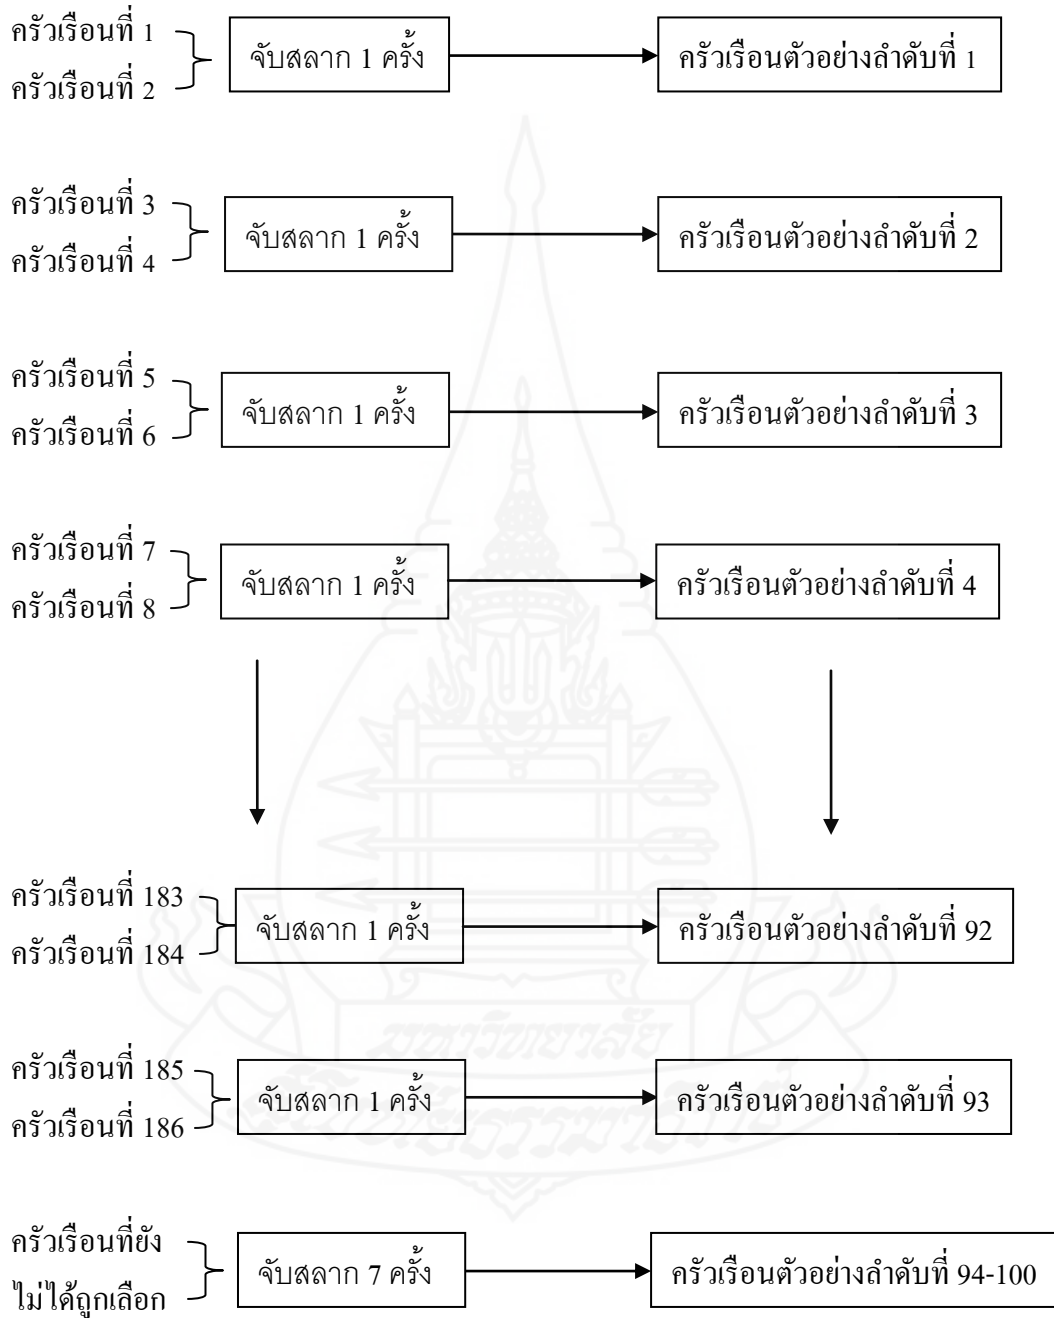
ครัวเรือนที่ 1
ครัวเรือนที่ 2

จับสลาก 1 ครั้ง

ครัวเรือนตัวอย่างลำดับที่ 1

ครัวเรือนที่ 3
ครัวเรือนที่ 4

จับสลาก 1 ครั้ง

ครัวเรือนตัวอย่างลำดับที่ 2

ครัวเรือนที่ 5
ครัวเรือนที่ 6

จับสลาก 1 ครั้ง

ครัวเรือนตัวอย่างลำดับที่ 3

ครัวเรือนที่ 7
ครัวเรือนที่ 8

จับสลาก 1 ครั้ง

ครัวเรือนตัวอย่างลำดับที่ 4

ครัวเรือนที่ 183
ครัวเรือนที่ 184

จับสลาก 1 ครั้ง

ครัวเรือนตัวอย่างลำดับที่ 92

ครัวเรือนที่ 185
ครัวเรือนที่ 186

จับสลาก 1 ครั้ง

ครัวเรือนตัวอย่างลำดับที่ 93

ครัวเรือนที่ยัง
ไม่ได้ถูกเลือก

จับสลาก 7 ครั้ง

ครัวเรือนตัวอย่างลำดับที่ 94-100